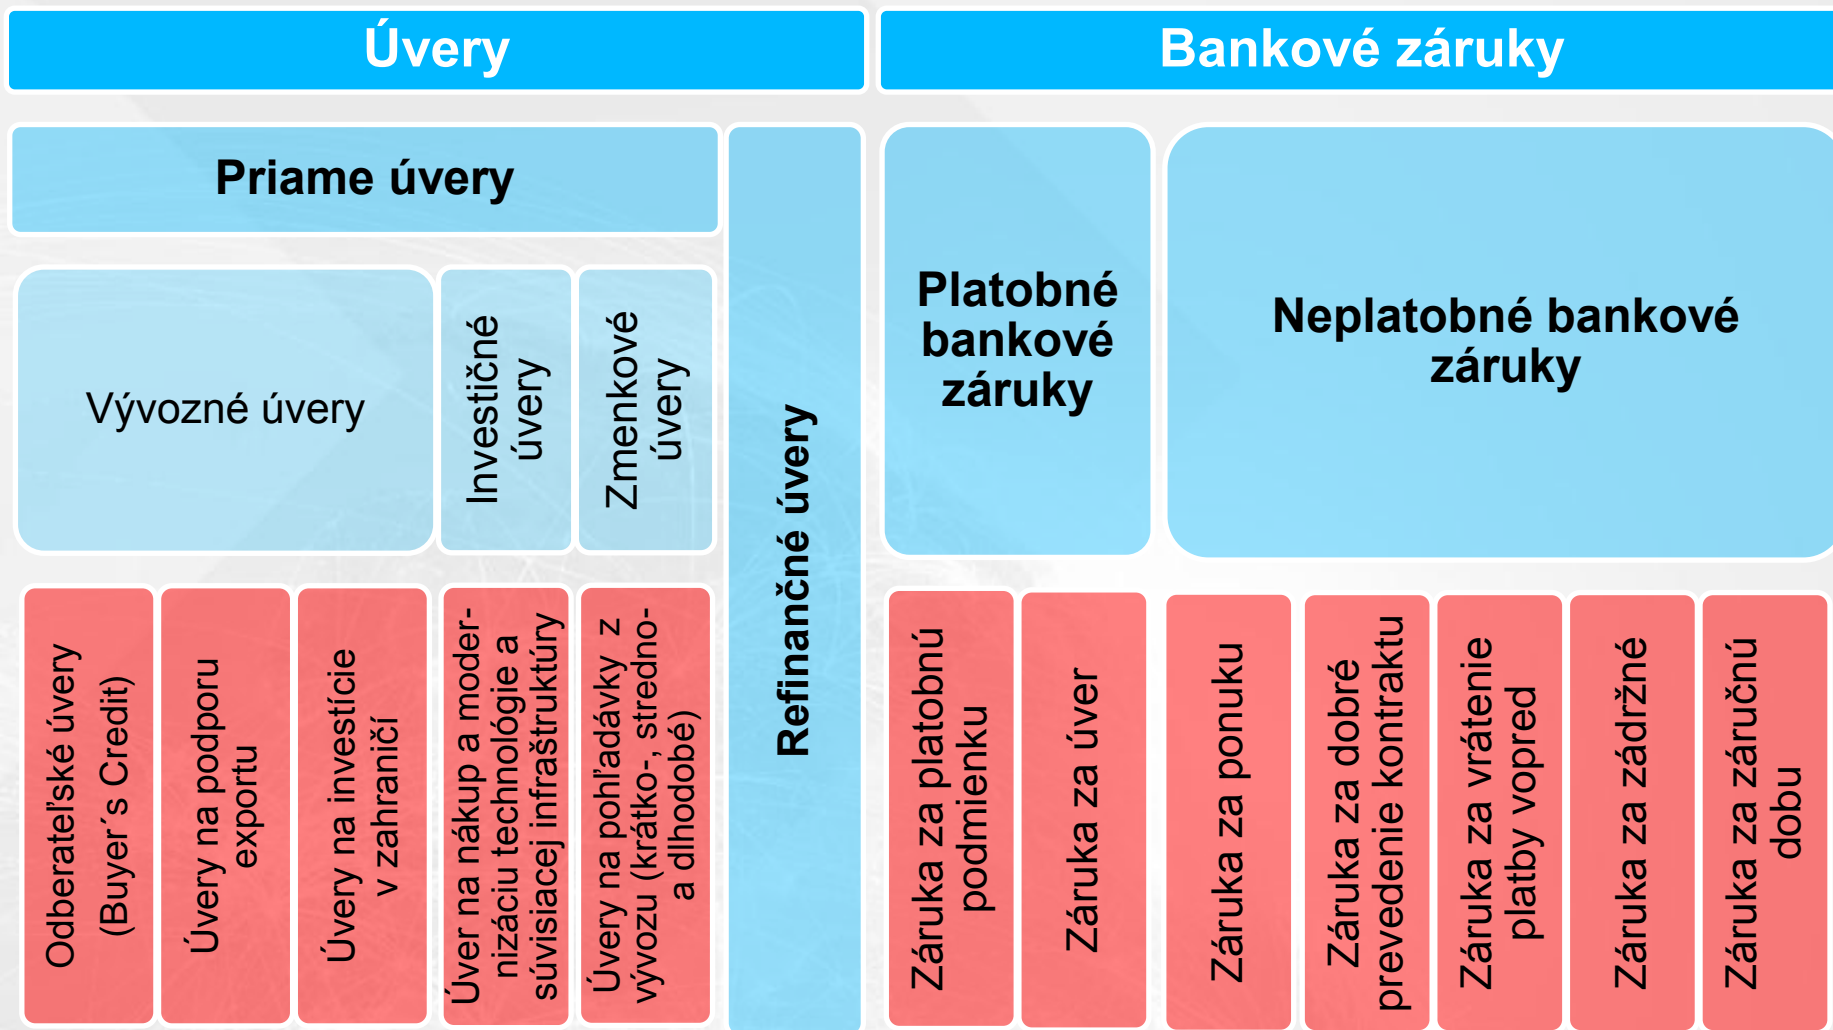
Úvery

Bankové záruky

Priame úvery

Vývozné úvery

Investičné úvery

Zmenkové úvery

Refinančné úvery

Platobné bankové záruky

Neplatobné bankové záruky

Odberateľské úvery (Buyer´s Credit)

Úvery na podporu exportu

Úvery na investície v zahraničí

Úver na nákup a modernizáciu technológie a súvisiacej infraštruktúry

Úvery na pohľadávky z vývozu (krátko-, stredno- a dlhodobé)

Záruka za platobnú podmienku

Záruka za úver

Záruka za ponuku

Záruka za dobré prevedenie kontraktu

Záruka za vrátenie platby vopred

Záruka za zádržné

Záruka za záručnú dobu